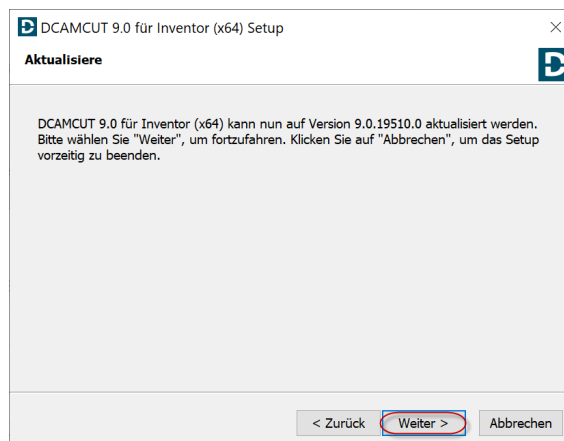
DCAMCUT 9.0 für Inventor (x64) Setup

Aktualisiere

DCAMCUT 9.0 für Inventor (x64) kann nun auf Version 9.0.19510.0 aktualisiert werden. Bitte wählen Sie "Weiter", um fortzufahren. Klicken Sie auf "Abbrechen", um das Setup vorzeitig zu beenden.

< Zurück
Weiter >
Abbrechen